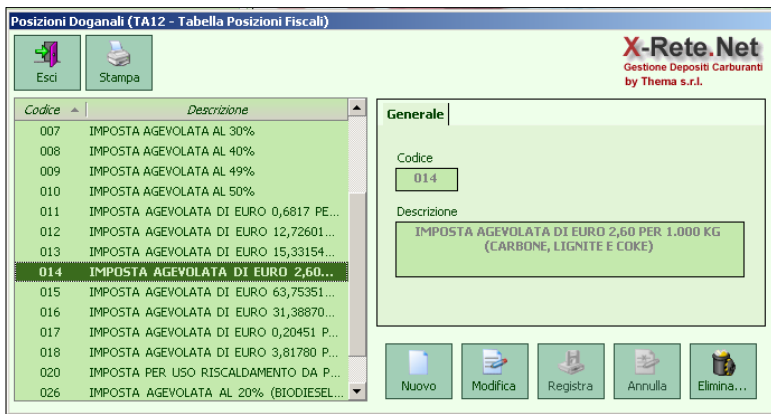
Posizioni Doganali (TA12 - Tabella Posizioni Fiscali)

Esci
Stampa

X-Rete.Net
Gestione Depositi Carburanti
by Thema s.r.l.

| Codice | Descrizione |
|---|---|
| 007 | IMPOSTA AGEVOLATA AL 30% |
| 008 | IMPOSTA AGEVOLATA AL 40% |
| 009 | IMPOSTA AGEVOLATA AL 49% |
| 010 | IMPOSTA AGEVOLATA AL 50% |
| 011 | IMPOSTA AGEVOLATA DI EURO 0,6817 PE... |
| 012 | IMPOSTA AGEVOLATA DI EURO 12,72601... |
| 013 | IMPOSTA AGEVOLATA DI EURO 15,33154... |
| 014 | IMPOSTA AGEVOLATA DI EURO 2,60... |
| 015 | IMPOSTA AGEVOLATA DI EURO 63,75351... |
| 016 | IMPOSTA AGEVOLATA DI EURO 31,38870... |
| 017 | IMPOSTA AGEVOLATA DI EURO 0,20451 P... |
| 018 | IMPOSTA AGEVOLATA DI EURO 3,81780 P... |
| 020 | IMPOSTA PER USO RISCALDAMENTO DA P... |
| 026 | IMPOSTA AGEVOLATA AL 20% (BIODIESEL... |

Generale

Codice
014

Descrizione
IMPOSTA AGEVOLATA DI EURO 2,60 PER 1.000 KG (CARBONE, LIGNITE E COKE)

Nuovo
Modifica
Registra
Annulla
Elimina...